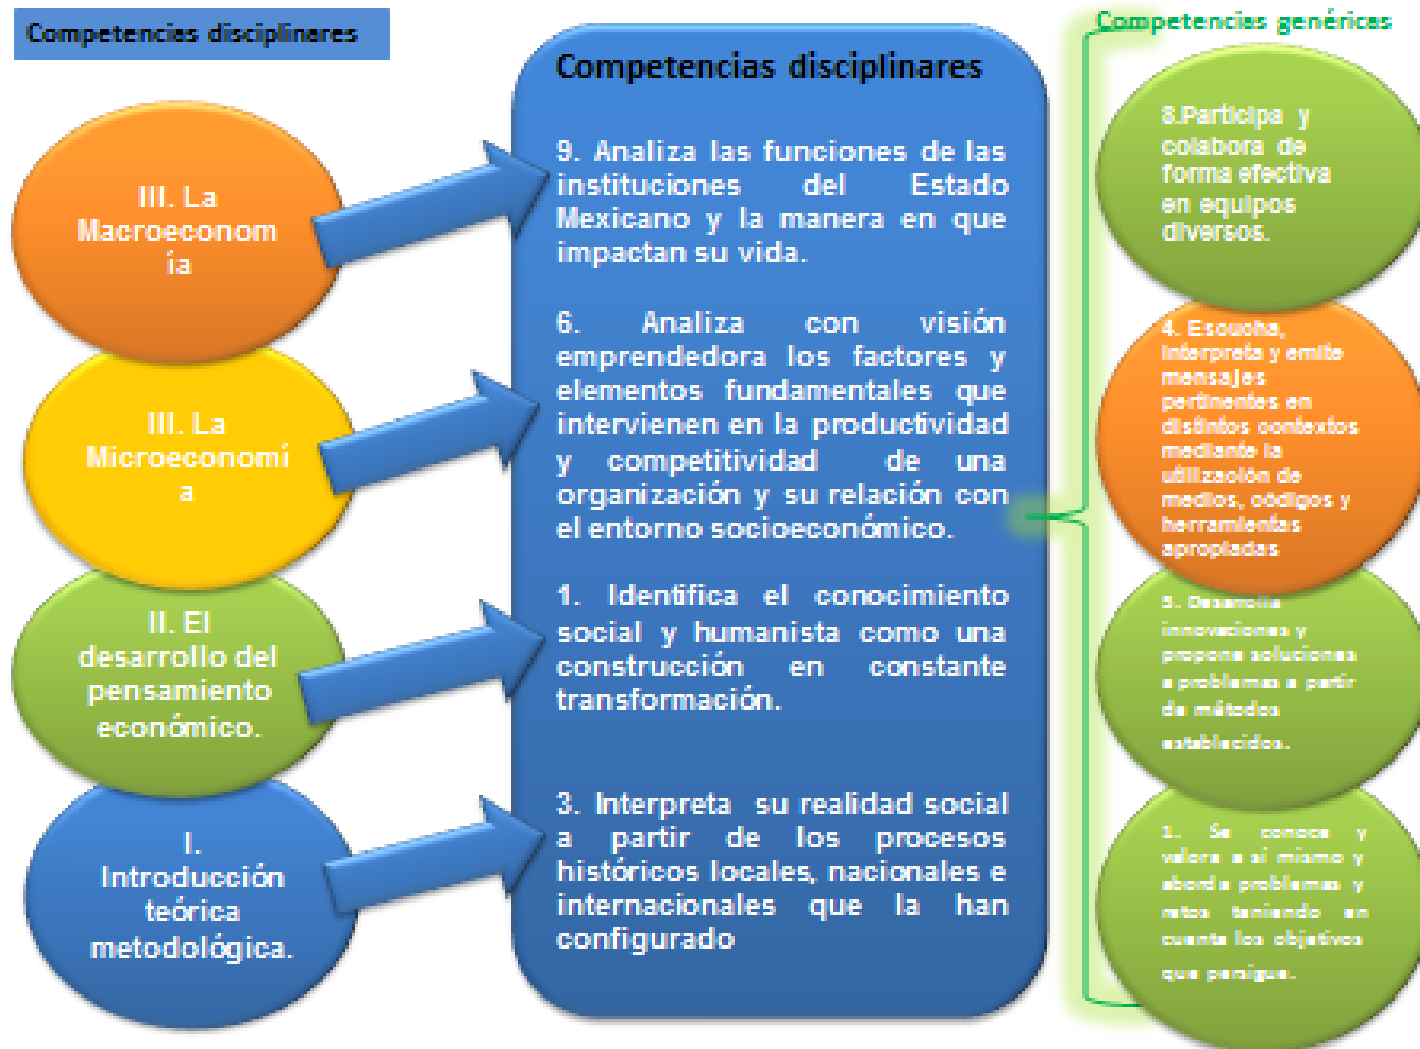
Competencias disciplinares

III. La Macroeconomía

III. La Microeconomía

II. El desarrollo del pensamiento económico.

I. Introducción teórica metodológica.

Competencias disciplinares

9. Analiza las funciones de las instituciones del Estado Mexicano y la manera en que impactan su vida.

6. Analiza con visión emprendedora los factores y elementos fundamentales que intervienen en la productividad y competitividad de una organización y su relación con el entorno socioeconómico.

1. Identifica el conocimiento social y humanista como una construcción en constante transformación.

3. Interpreta su realidad social a partir de los procesos históricos locales, nacionales e internacionales que la han configurado

Competencias genéricas

8.Participa y colabora de forma efectiva en equipos diversos.

4. Escucha, interpreta y emite mensajes pertinentes en distintos contextos mediante la utilización de medios, códigos y herramientas apropiadas

5. Desarrolla innovaciones y propone soluciones a problemas a partir de métodos establecidos.

1. Se conoce y valora a sí mismo y aborda problemas y retos teniendo en cuenta los objetivos que persigue.